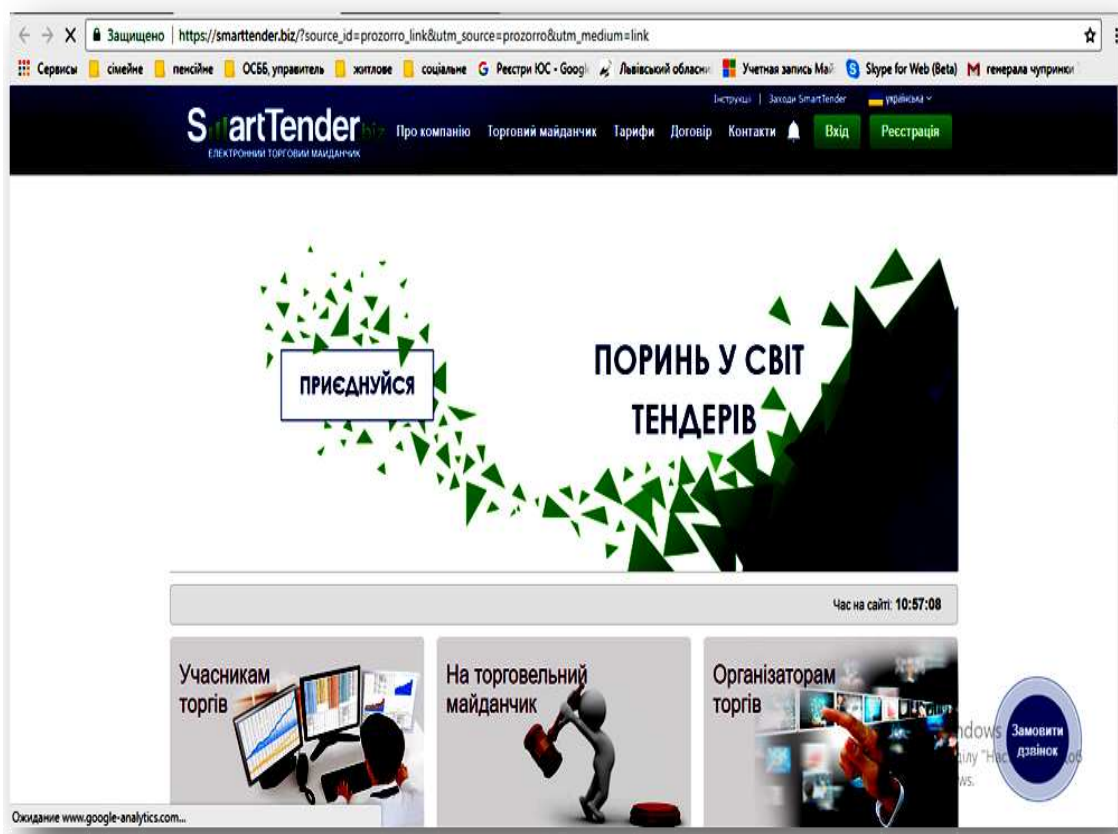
Защищено | https://smarttender.biz/?source_id=prozorro_link&utm_source=prozorro&utm_medium=link

Сервисы | сімейне | пенсійне | ОСББ, управитель | житлове | соціальне | Реєстри ЮС - Googl | Львівський обласни | Учетная запись Ма | Skype for Web (Beta) | генерала чупринки

Інструкції | Заходи SmartTender | українська

SmartTender.biz
ЕЛЕКТРОННИЙ ТОРГОВИЙ МАЙДАНЧИК

Про компанію | Торговий майданчик | Тарифи | Договір | Контакти | Вхід | Реєстрація

ПРИЄДНУЙСЯ

ПОРИНЬ У СВІТ ТЕНДЕРІВ

Час на сайті: 10:57:08

Учасникам торгів

На торговельний майданчик

Організаторам торгів

Замовити дзвінок

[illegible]ndows
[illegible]лу "Нас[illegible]
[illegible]ws.

Ожидание www.google-analytics.com...